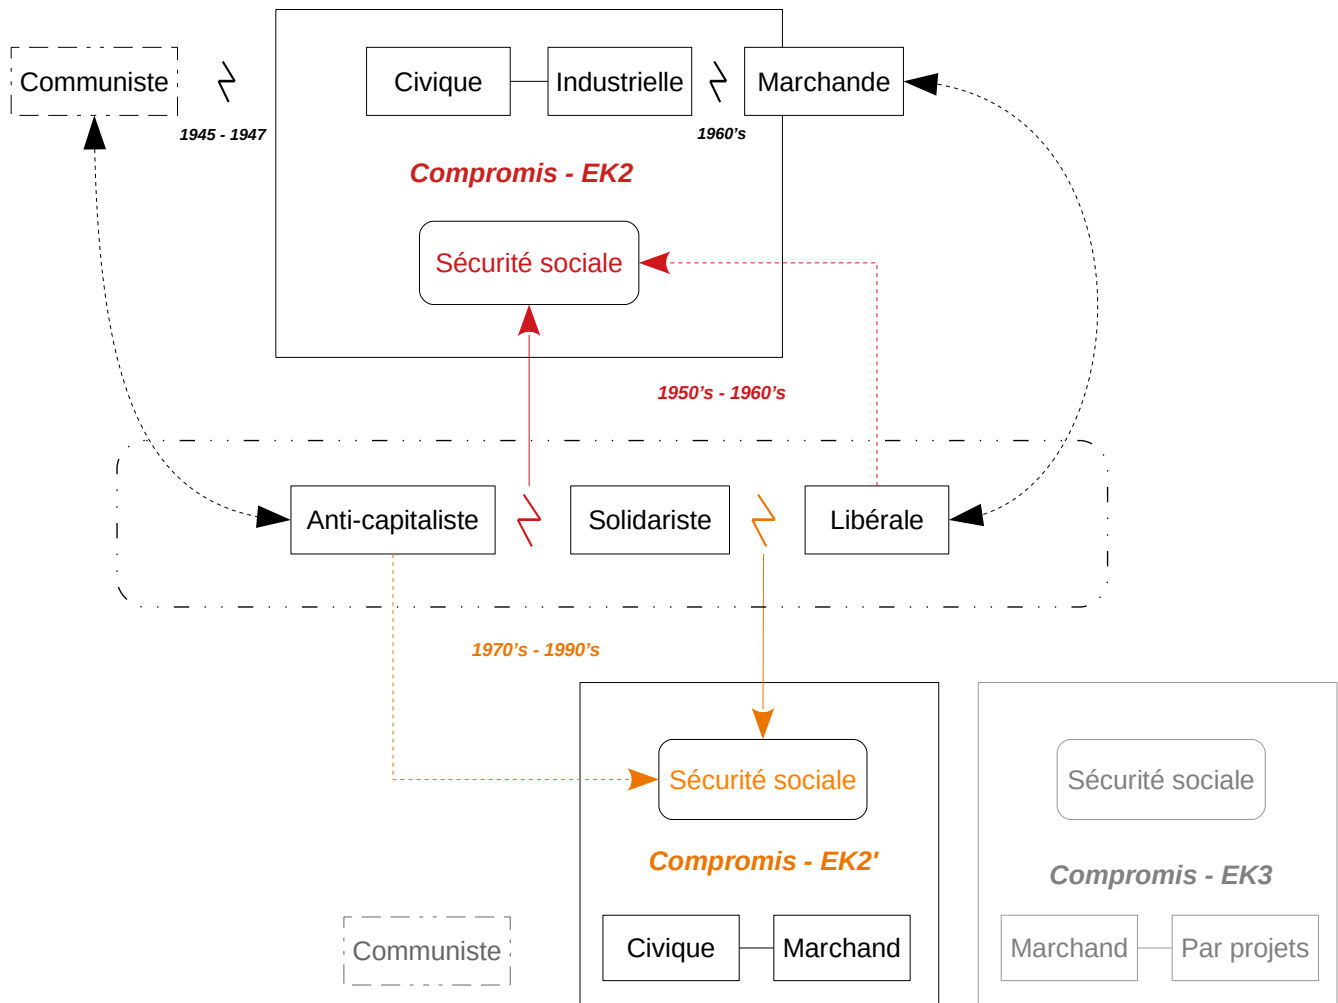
Communiste

1945 - 1947

Civique

Industrielle

1960's

Marchande

Compromis - EK2

Sécurité sociale

1950's - 1960's

Anti-capitaliste

Solidariste

Libérale

1970's - 1990's

Sécurité sociale

Compromis - EK2'

Civique

Marchand

Communiste

Sécurité sociale

Compromis - EK3

Marchand

Par projets